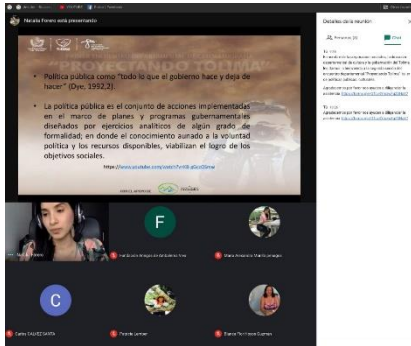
Natalia Forero está presentando

"PROYECTANDO TOLIMA"

• Política pública como "todo lo que el gobierno hace y deja de hacer" (Dye, 1992,2).

• La política pública es el conjunto de acciones implementadas en el marco de planes y programas gubernamentales diseñados por ejercicios analíticos de algún grado de formalidad; en donde el conocimiento aunado a la voluntad política y los recursos disponibles, viabilizan el logro de los objetivos sociales.

https://www.youtube.com/watch?v=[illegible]

Detalles de la reunión

Personas (8)

Chat

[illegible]

F

C

Carlos TALVEZ SANTA

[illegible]

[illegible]